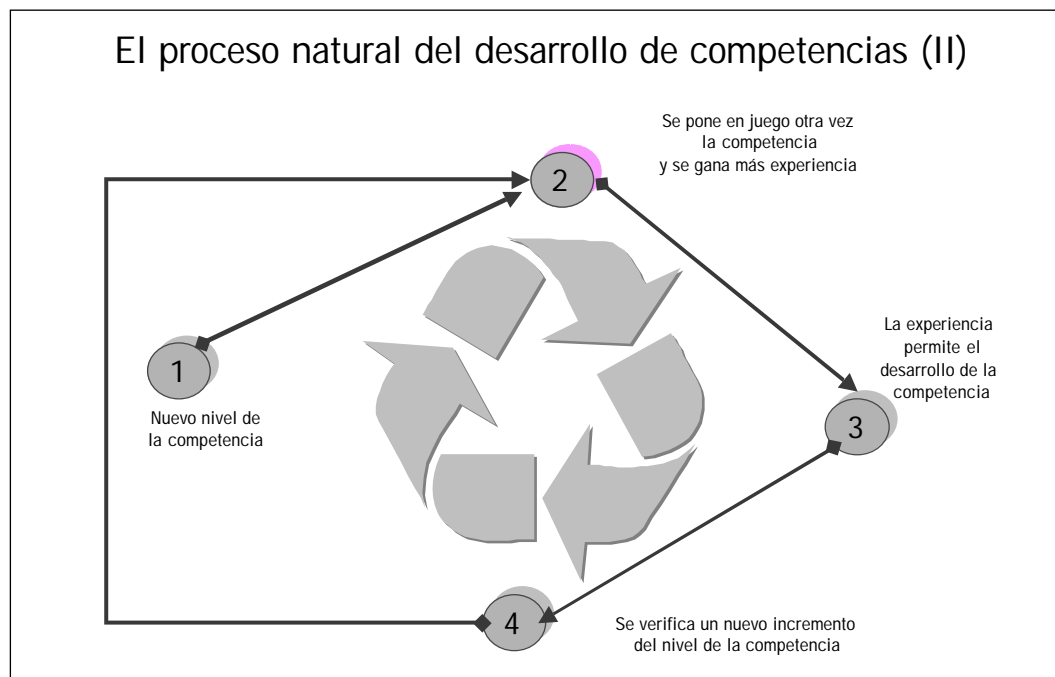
El proceso natural del desarrollo de competencias (II)

Se pone en juego otra vez la competencia y se gana más experiencia

2

1

Nuevo nivel de la competencia

La experiencia permite el desarrollo de la competencia

3

4

Se verifica un nuevo incremento del nivel de la competencia